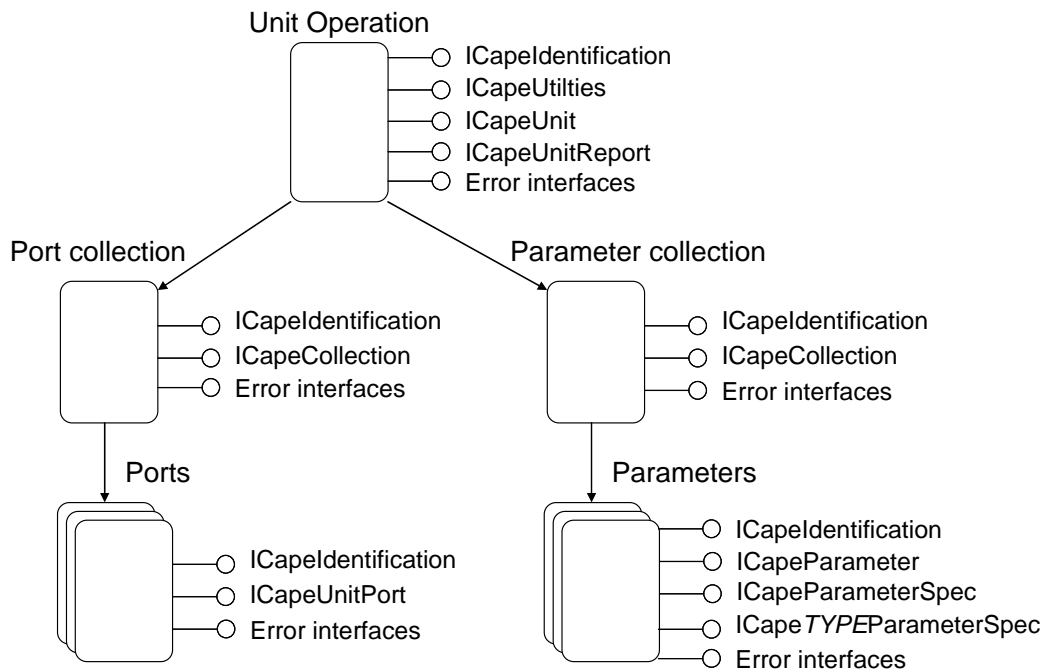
Unit Operation

ICapeIdentification
ICapeUtilties
ICapeUnit
ICapeUnitReport
Error interfaces

Port collection

ICapeIdentification
ICapeCollection
Error interfaces

Parameter collection

ICapeIdentification
ICapeCollection
Error interfaces

Ports

ICapeIdentification
ICapeUnitPort
Error interfaces

Parameters

ICapeIdentification
ICapeParameter
ICapeParameterSpec
ICape*TYPE*ParameterSpec
Error interfaces